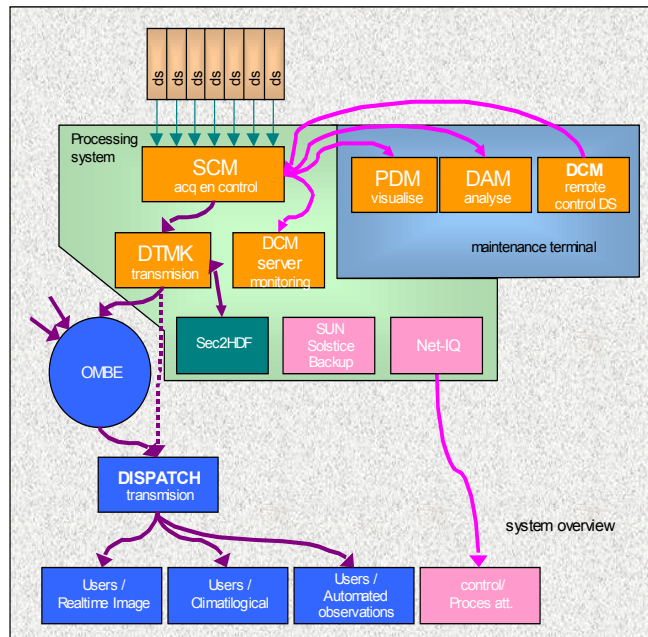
ds ds ds ds ds ds ds

Processing system

SCM
acq en control

PDM
visualise

DAM
analyse

DCM
remote control DS

maintenance terminal

DTMK
transmision

DCM
server
monitoring

OMBE

Sec2HDF

SUN
Solstice
Backup

Net-IQ

DISPATCH
transmision

system overview

Users /
Realtime Image

Users /
Climatilogical

Users /
Automated observations

control/
Proces att.